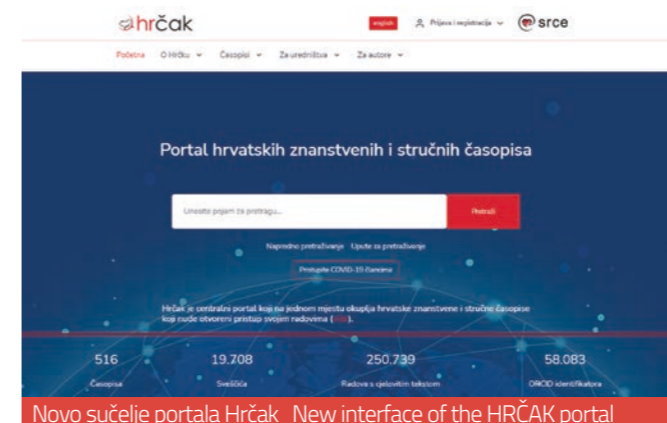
hrčak

english

Prijava i registracija

srce

Početna O Hrčku Časopisi Za urednike Za autore

Portal hrvatskih znanstvenih i stručnih časopisa

Unesite pojam za pretragu...

Pretraži

Napredno pretraživanje Upute za pretraživanje

Pretražite COVID-19 članke

Hrčak je centralni portal koji na jednom mjestu okuplja hrvatske znanstvene i stručne časopise koji nude otvoreni pristup svojim radovima ([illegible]).

516
Časopisa

19.708
Svezaka

250.739
Radova s cjelovitim tekstom

58.083
ORCID identifikatora

Novo sučelje portala Hrčak New interface of the HRČAK portal